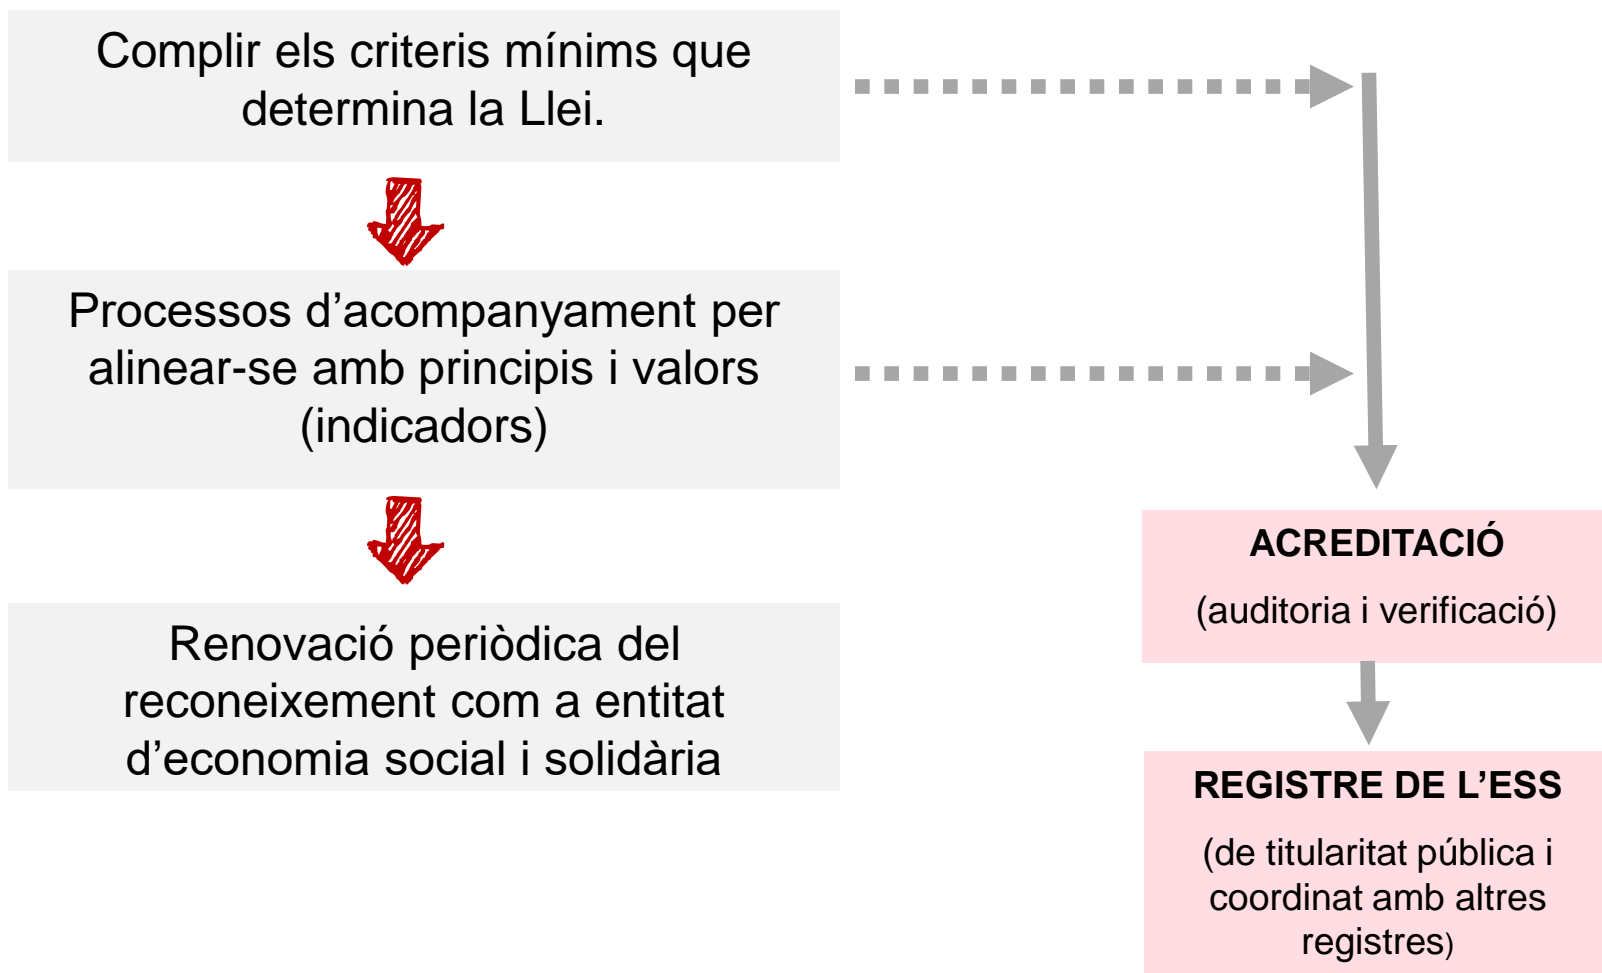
Complir els criteris mínims que determina la Llei.

Processos d’acompanyament per alinear-se amb principis i valors (indicadors)

Renovació periòdica del reconeixement com a entitat d’economia social i solidària

ACREDITACIÓ

(auditoria i verificació)

REGISTRE DE L’ESS

(de titularitat pública i coordinat amb altres registres)